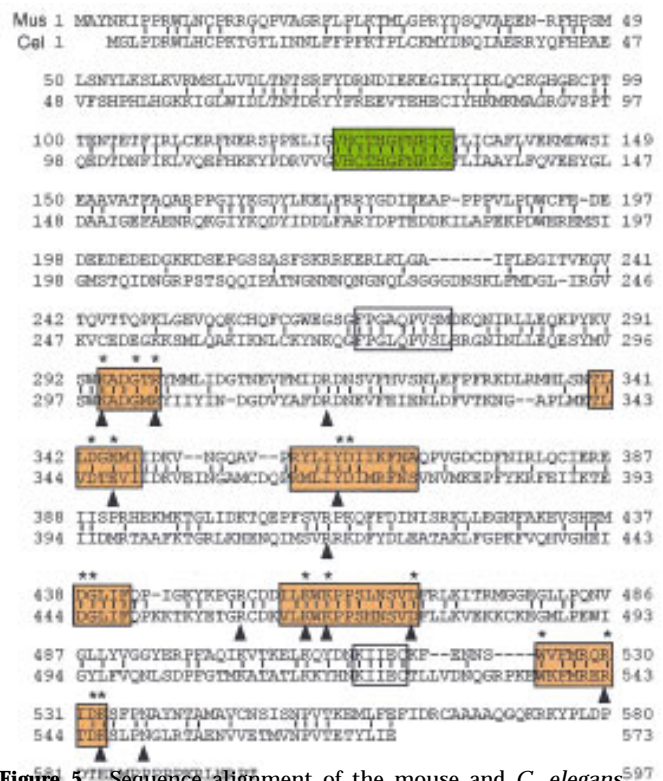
Mus 1 MAYNKIPPRWLNCPRRGQPVAGRFLPLKTMLGPRYDSQVAEEN-RFHPSM 49
Cel 1 MGLPDRWLHCPKTGTLINNLIFPFKTPLCKMYDNQIAERRYQFHPAE 47

50 LSNYLKSLKVKMSLLVDLTNTSRFYDRNDIEKEGIKYIKLQCKGHGECPT 99
48 VFSHPHLHGKKIGLWIDLTNTDRYYFREEVTEHECIYHKMKMAGRGVSPT 97

100 TENTETFIRLCERFNERSPPELIGVHCTHGFNRTGFLICAFLVEKMDWSI 149
98 QEDTDNFIKLVQEFHEKYPDRVVGVHCTHGFNRSGYLIAAYLFQVEEYGL 147

150 EAAVATFAQARPPGIYKGDYLKELFRRYGDIEEAP-PPPVLPDWCFE-DE 197
148 DAAIGEFAENRQKGIYKQDYIDDLFARYDPTEDDKILAPEKPDWEREMSI 197

198 DEEDEDEDGKKDSEPGSSASFSKRRKERLKLGA------IFLEGITVKGV 241
198 GMSTQIDNGRPSTSQQIPATNGNNNQNGNQLSGGGDNSKLEMDGL-IRGV 246

242 TQVTTQPKLGEVQQKCHQFCGWEGSGFPGAQPVSMDKQNIRLLEQKPYKV 291
247 KVCEDEGKRSMLQAKIKNLCKYNKQGFPGLQPVSLSRGNINLLEQESYMV 296

292 SWKADGTRYMMLIDGTNEVFMIDRDNSVFHVSNLEFPFRKDLRMHLSNTL 341
297 SWKADGMRYIIYIN-DGDVYAFDRDNEVFEIENLDFVTKNG--APLMETL 343

342 LDGEMIIDKV--NGQAV--PRYLIYDIIKFNAQPVGDCDFNIRLQCIERE 387
344 VDTEVIIDKVEINGAMCDQPRMLIYDIMRFNSVNVMKEPFYKRFEIIKTE 393

388 IISPRHEKMKTGLIDKTQEPFSVRPKQFFDINISRKLLEGNFAKEVSHEM 437
394 IIDMRTAAFKTGRLKHENQIMSVRRKDFYDLEATAKLFGPKFVQHVGHEI 443

438 DGLIFQP-IGKYKPGRCDDILKWKPPSLNSVDFRLKITRMGGEGLLPQNV 486
444 DGLIFQPKKTKYKTGRCDKVLKWKPPSHNSVDFLLKVEKKCKEGMLPEWI 493

487 GLLYVGGYERPFAQIKVTKELKQYDNRIIECKFE--ENS----WVFMRQR 530
494 GYLFVQNLSDPFGTMKATATLKKYHNKIIECTLVDNQGRPKEMKFMRERR 543

531 TDKSFPNAYNTAMAVCNSISNPVTKEMLFEFIDRCAAAAQGQKRKYPLDP 580
544 TDKSLPNGLRTAENVVETMVNPVTETYLIE 573

Figure 5 Sequence alignment of the mouse and C. elegans